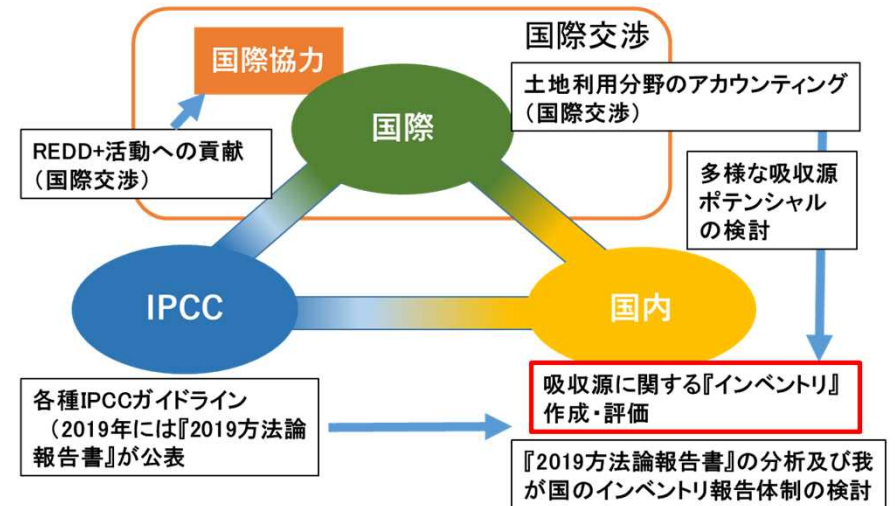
国際交渉

国際協力

国際

土地利用分野のアカウンティング
（国際交渉）

REDD+活動への貢献
（国際交渉）

多様な吸収源
ポテンシャル
の検討

IPCC

国内

吸収源に関する『インベントリ』
作成・評価

各種IPCCガイドライン
（2019年には『2019方法論
報告書』が公表

『2019方法論報告書』の分析及び我が国のインベントリ報告体制の検討